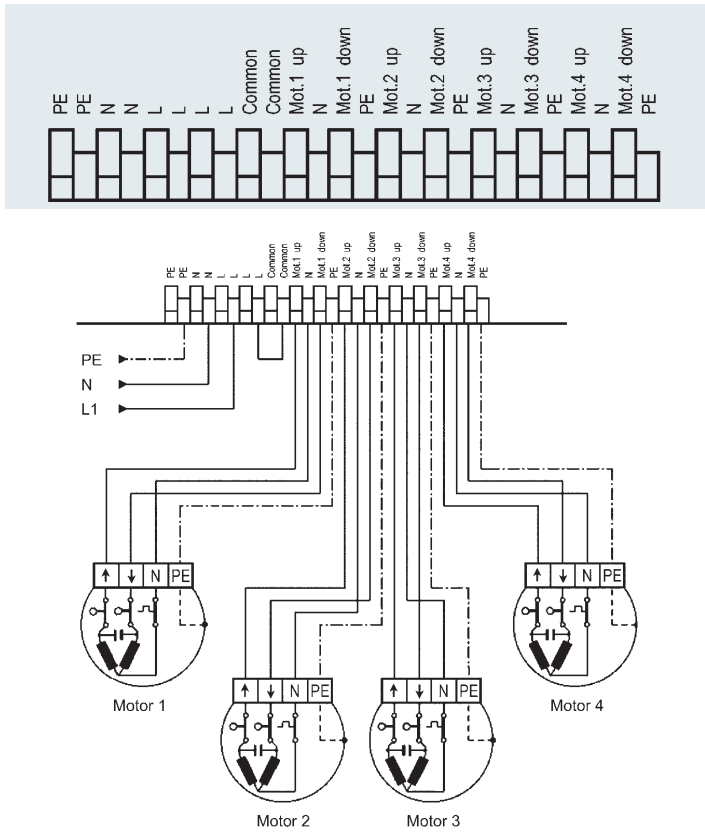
PE
PE
N
N
L
L
L
Common
Common
Mot.1 up
N
Mot.1 down
PE
Mot.2 up
N
Mot.2 down
PE
Mot.3 up
N
Mot.3 down
PE
Mot.4 up
N
Mot.4 down
PE

PE
PE
N
N
L
L
L
Common
Common
Mot.1 up
N
Mot.1 down
PE
Mot.2 up
N
Mot.2 down
PE
Mot.3 up
N
Mot.3 down
PE
Mot.4 up
N
Mot.4 down
PE

PE
N
L1

↑ ↓ N PE
Motor 1

↑ ↓ N PE
Motor 2

↑ ↓ N PE
Motor 3

↑ ↓ N PE
Motor 4